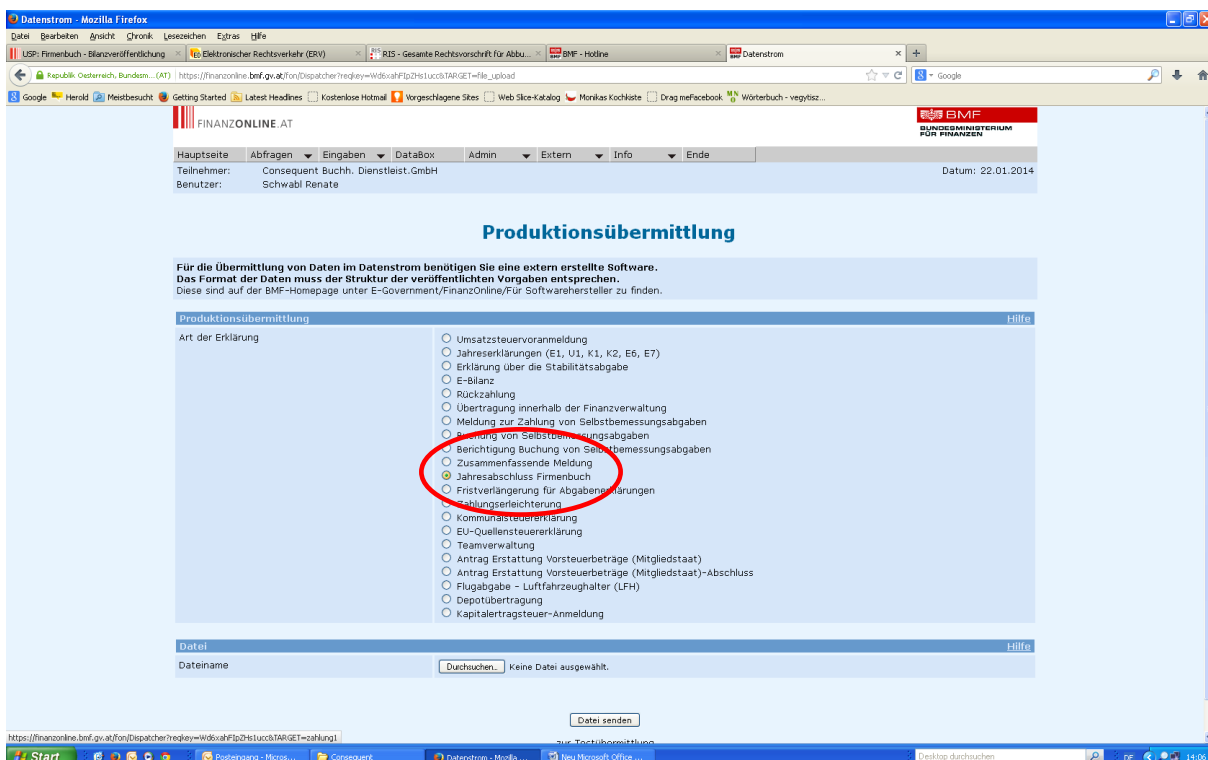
Datenstrom - Mozilla Firefox

Datei Bearbeiten Ansicht Chronik Lesezeichen Extras Hilfe

USP: Firmenbuch - Bilanzveröffentlichung | Elektronischer Rechtsverkehr (ERV) | RIS - Gesamte Rechtsvorschrift für Abbu... | BMF - Hotline | Datenstrom

Republik Oesterreich, Bundesm... (AT) https://finanzonline.bmf.gv.at/fon/Dispatcher?reqkey=Wd6xahFIpZHs1ucc&TARGET=file_upload

Google

Google Herold Meistbesucht Getting Started Latest Headlines Kostenlose Hotmail Vorgeschlagene Sites Web Slice-Katalog Monikas Kochkiste Drag meFacebook Wörterbuch - vegytisz...

FINANZONLINE.AT

BMF BUNDESMINISTERIUM FÜR FINANZEN

Hauptseite Abfragen Eingaben DataBox Admin Extern Info Ende

Teilnehmer: Consequent Buchh. Dienstleist.GmbH
Benutzer: Schwabl Renate

Datum: 22.01.2014

Produktionsübermittlung

Für die Übermittlung von Daten im Datenstrom benötigen Sie eine extern erstellte Software.
Das Format der Daten muss der Struktur der veröffentlichten Vorgaben entsprechen.
Diese sind auf der BMF-Homepage unter E-Government/FinanzOnline/Für Softwarehersteller zu finden.

Produktionsübermittlung Hilfe

Art der Erklärung

Umsatzsteuervoranmeldung
Jahreserklärungen (E1, U1, K1, K2, E6, E7)
Erklärung über die Stabilitätsabgabe
E-Bilanz
Rückzahlung
Übertragung innerhalb der Finanzverwaltung
Meldung zur Zahlung von Selbstbemessungsabgaben
Buchung von Selbstbemessungsabgaben
Berichtigung Buchung von Selbstbemessungsabgaben
Zusammenfassende Meldung
Jahresabschluss Firmenbuch
Fristverlängerung für Abgabenerklärungen
Zahlungserleichterung
Kommunalsteuererklärung
EU-Quellensteuererklärung
Teamverwaltung
Antrag Erstattung Vorsteuerbeträge (Mitgliedstaat)
Antrag Erstattung Vorsteuerbeträge (Mitgliedstaat)-Abschluss
Flugabgabe - Luftfahrzeughalter (LFH)
Depotübertragung
Kapitalertragsteuer-Anmeldung

Datei Hilfe

Dateiname Durchsuchen... Keine Datei ausgewählt.

Datei senden

https://finanzonline.bmf.gv.at/fon/Dispatcher?reqkey=Wd6xahFIpZHs1ucc&TARGET=zahlung1

zur Testübermittlung

Start Posteingang - Micros... Consequent Datenstrom - Mozilla ... Neu Microsoft Office ... Desktop durchsuchen DE 14:06